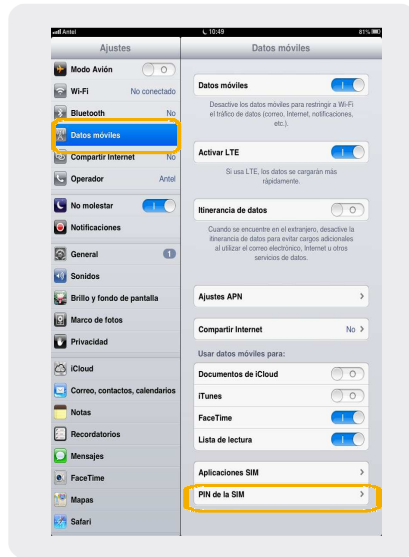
Antel
10:49
81%

Ajustes

Modo Avión
Wi-Fi
No conectado
Bluetooth
No
Datos móviles
Compartir Internet
No
Operador
Antel

No molestar
Notificaciones

General
1
Sonidos
Brillo y fondo de pantalla
Marco de fotos
Privacidad

iCloud
Correo, contactos, calendarios
Notas
Recordatorios
Mensajes
FaceTime
Mapas
Safari

Datos móviles

Datos móviles

Desactive los datos móviles para restringir a Wi-Fi el tráfico de datos (correo, Internet, notificaciones, etc.).

Activar LTE

Si usa LTE, los datos se cargarán más rápidamente.

Itinerancia de datos

Cuando se encuentre en el extranjero, desactive la itinerancia de datos para evitar cargos adicionales al utilizar el correo electrónico, Internet u otros servicios de datos.

Ajustes APN

Compartir Internet
No

Usar datos móviles para:

Documentos de iCloud
iTunes
FaceTime
Lista de lectura

Aplicaciones SIM

PIN de la SIM